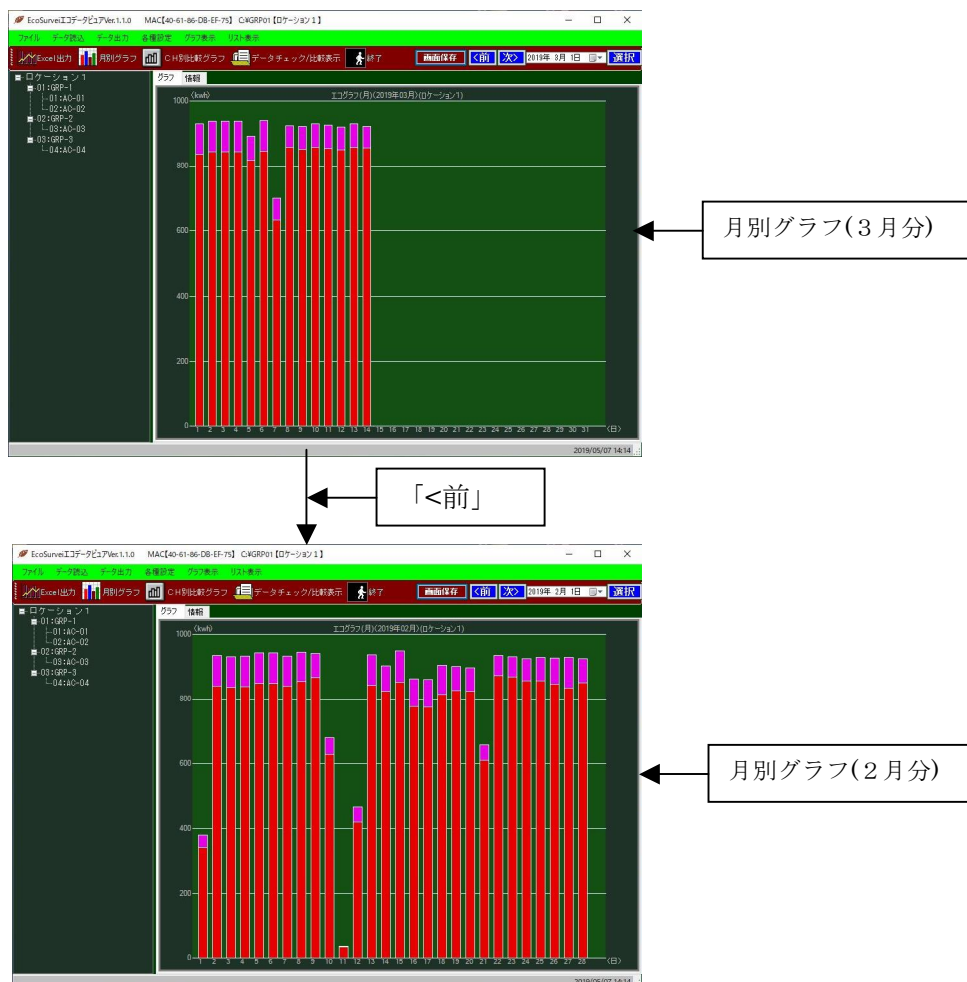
EcoSurveiエコデータビュアVer.1.1.0　MAC【40-61-86-DB-EF-75】 C:¥GRP01【ロケーション1】

ファイル　データ読込　データ出力　各種設定　グラフ表示　リスト表示

Excel出力　月別グラフ　CH別比較グラフ　データチェック/比較表示　終了　画面保存　<前　次>　2019年 3月 1日　選択

ロケーション1
01:GRP-1
01:AC-01
02:AC-02
02:GRP-2
03:AC-03
03:GRP-3
04:AC-04

グラフ　情報

(kwh)　エコグラフ(月)(2019年03月)(ロケーション1)

1000
800
600
400
200
0

1 2 3 4 5 6 7 8 9 10 11 12 13 14 15 16 17 18 19 20 21 22 23 24 25 26 27 28 29 30 31 (日)

2019/05/07 14:14

月別グラフ(3月分)

「<前」

EcoSurveiエコデータビュアVer.1.1.0　MAC【40-61-86-DB-EF-75】 C:¥GRP01【ロケーション1】

ファイル　データ読込　データ出力　各種設定　グラフ表示　リスト表示

Excel出力　月別グラフ　CH別比較グラフ　データチェック/比較表示　終了　画面保存　<前　次>　2019年 2月 1日　選択

ロケーション1
01:GRP-1
01:AC-01
02:AC-02
02:GRP-2
03:AC-03
03:GRP-3
04:AC-04

グラフ　情報

(kwh)　エコグラフ(月)(2019年02月)(ロケーション1)

1000
800
600
400
200
0

1 2 3 4 5 6 7 8 9 10 11 12 13 14 15 16 17 18 19 20 21 22 23 24 25 26 27 28 (日)

月別グラフ(2月分)

2019/05/07 14:14